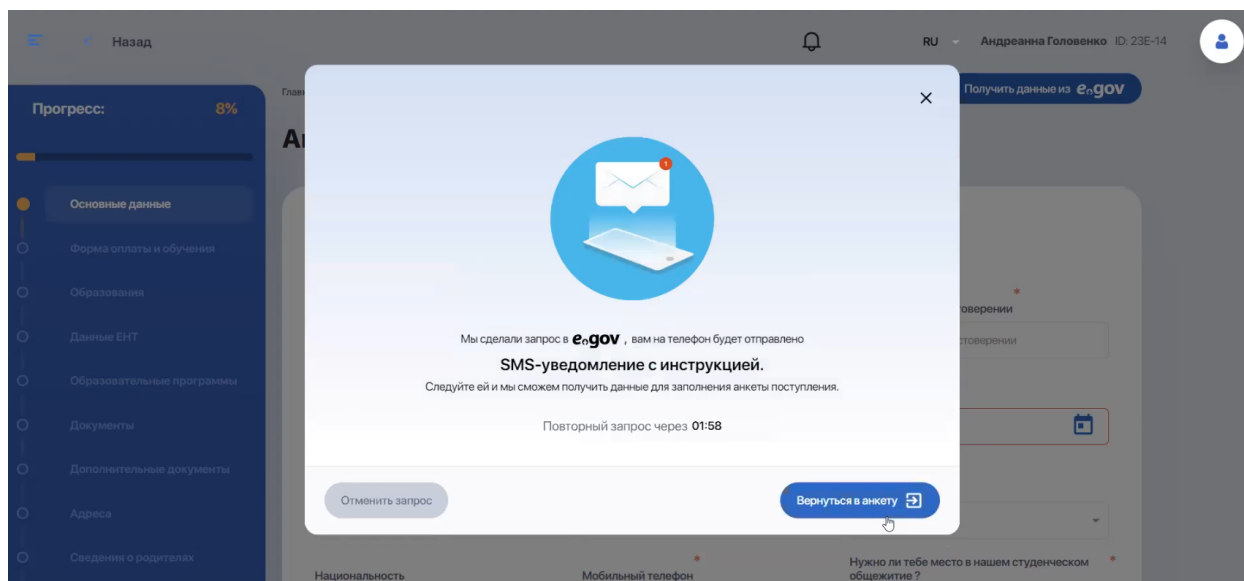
Назад

RU Андреанна Головенко ID: 23E-14

Прогресс: 8%

Основные данные
Форма оплаты и обучения
Образования
Данные ЕНТ
Образовательные программы
Документы
Дополнительные документы
Адреса
Сведения о родителях

Глав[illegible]

Ан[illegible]

Получить данные из egov

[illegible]товерении *
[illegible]стоверении

Мы сделали запрос в egov , вам на телефон будет отправлено

SMS-уведомление с инструкцией.

Следуйте ей и мы сможем получить данные для заполнения анкеты поступления.

Повторный запрос через 01:58

Отменить запрос

Вернуться в анкету

Национальность

Мобильный телефон *

Нужно ли тебе место в нашем студенческом общежитие ? *